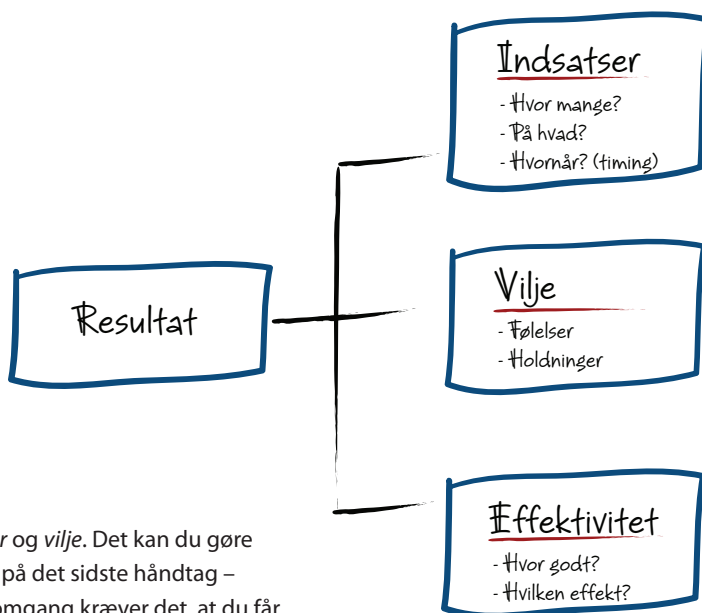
Indsatser
- Hvor mange?
- På hvad?
- Hvornår? (timing)

Resultat

Vilje
- Følelser
- Holdninger

Effektivitet
- Hvor godt?
- Hvilken effekt?

r og vilje. Det kan du gøre
på det sidste håndtag –
omgang kræver det, at du får